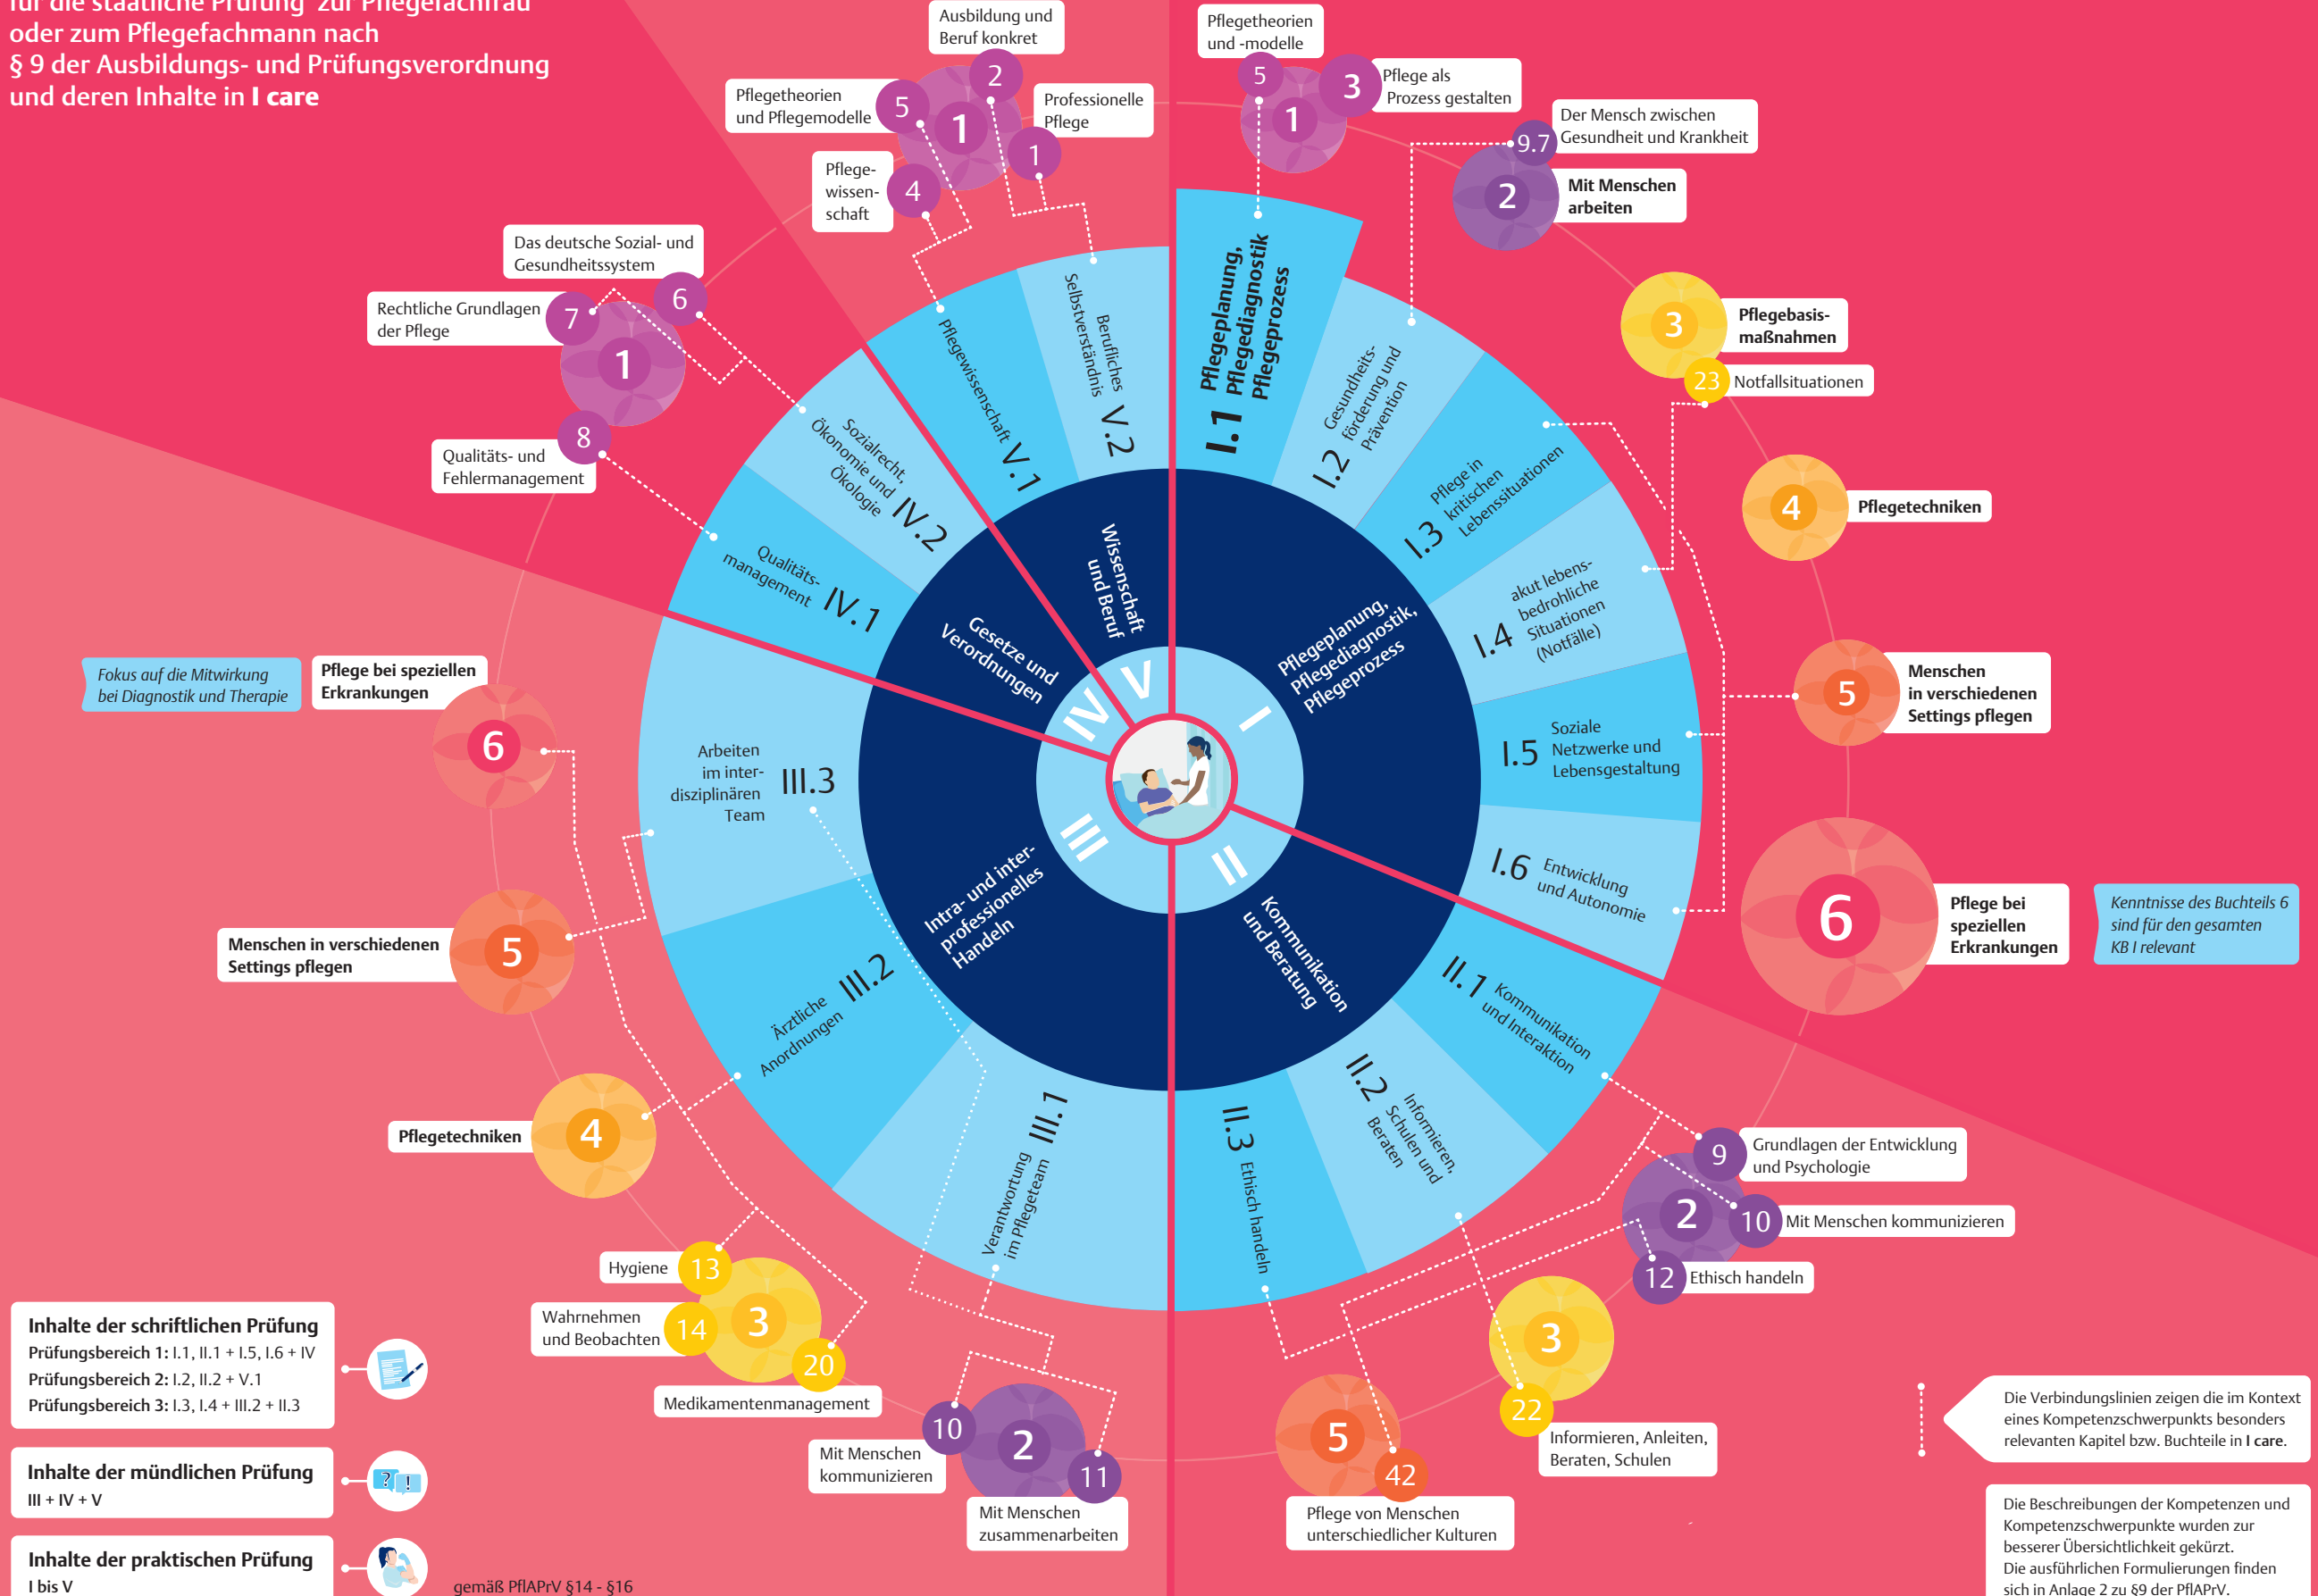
für die staatliche Prüfung zur Pflegefachfrau oder zum Pflegefachmann nach § 9 der Ausbildungs- und Prüfungsverordnung und deren Inhalte in I care

Ausbildung und Beruf konkret
2
Pflegetheorien und Pflegemodelle
5
1
Professionelle Pflege
1
Pflege-wissen-schaft
4

Pflegetheorien und -modelle
5
3
Pflege als Prozess gestalten
1
Der Mensch zwischen Gesundheit und Krankheit
9.7
2
Mit Menschen arbeiten

Das deutsche Sozial- und Gesundheitssystem
6
Rechtliche Grundlagen der Pflege
7
1
8
Qualitäts- und Fehlermanagement

3
Pflegebasis-maßnahmen
23
Notfallsituationen
4
Pflegetechniken
5
Menschen in verschiedenen Settings pflegen
6
Pflege bei speziellen Erkrankungen
Kenntnisse des Buchteils 6 sind für den gesamten KB I relevant

Fokus auf die Mitwirkung bei Diagnostik und Therapie
Pflege bei speziellen Erkrankungen
6
Menschen in verschiedenen Settings pflegen
5
Pflegetechniken
4
Hygiene
13
Wahrnehmen und Beobachten
14
3
20
Medikamentenmanagement
10
2
11
Mit Menschen kommunizieren
Mit Menschen zusammenarbeiten

9
Grundlagen der Entwicklung und Psychologie
2
10
Mit Menschen kommunizieren
12
Ethisch handeln
3
22
Informieren, Anleiten, Beraten, Schulen
5
42
Pflege von Menschen unterschiedlicher Kulturen

I.1 Pflegeplanung, Pflegediagnostik, Pflegeprozess
I.2 Gesundheits-förderung und Prävention
I.3 Pflege in kritischen Lebenssituationen
I.4 akut lebens-bedrohliche Situationen (Notfälle)
I.5 Soziale Netzwerke und Lebensgestaltung
I.6 Entwicklung und Autonomie
II.1 Kommunikation und Interaktion
II.2 Informieren, Schulen und Beraten
II.3 Ethisch handeln
III.1 Verantwortung im Pflegeteam
III.2 Ärztliche Anordnungen
III.3 Arbeiten im inter-disziplinären Team
IV.1 Qualitäts-management
IV.2 Sozialrecht, Ökonomie und Ökologie
V.1 Pflegewissenschaft
V.2 Berufliches Selbstverständnis

I Pflegeplanung, Pflegediagnostik, Pflegeprozess
II Kommunikation und Beratung
III Intra- und inter-professionelles Handeln
IV Gesetze und Verordnungen
V Wissenschaft und Beruf

Inhalte der schriftlichen Prüfung
Prüfungsbereich 1: I.1, II.1 + I.5, I.6 + IV
Prüfungsbereich 2: I.2, II.2 + V.1
Prüfungsbereich 3: I.3, I.4 + III.2 + II.3

Inhalte der mündlichen Prüfung
III + IV + V

Inhalte der praktischen Prüfung
I bis V

gemäß PflAPrV §14 - §16

Die Verbindungslinien zeigen die im Kontext eines Kompetenzschwerpunkts besonders relevanten Kapitel bzw. Buchteile in I care.

Die Beschreibungen der Kompetenzen und Kompetenzschwerpunkte wurden zur besserer Übersichtlichkeit gekürzt. Die ausführlichen Formulierungen finden sich in Anlage 2 zu §9 der PflAPrV.